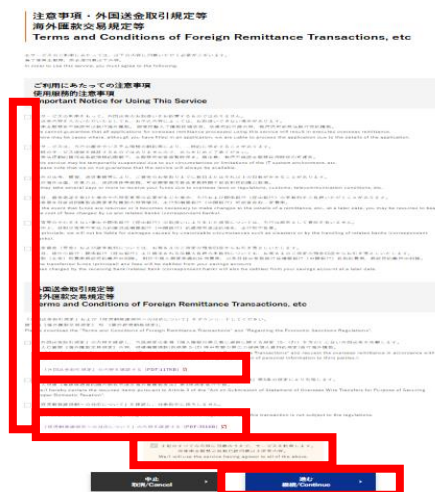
注意事項・外国送金取引規定等
Terms and Conditions of Foreign Remittance Transactions, etc

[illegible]

ご利用にあたっての注意事項
使用服務的注意事項
Important Notice for Using This Service

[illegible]

外国送金取引規定等
外匯匯款交易規定等
Terms and Conditions of Foreign Remittance Transactions, etc

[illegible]

中止
取消/Cancel

進む
繼續/Continue